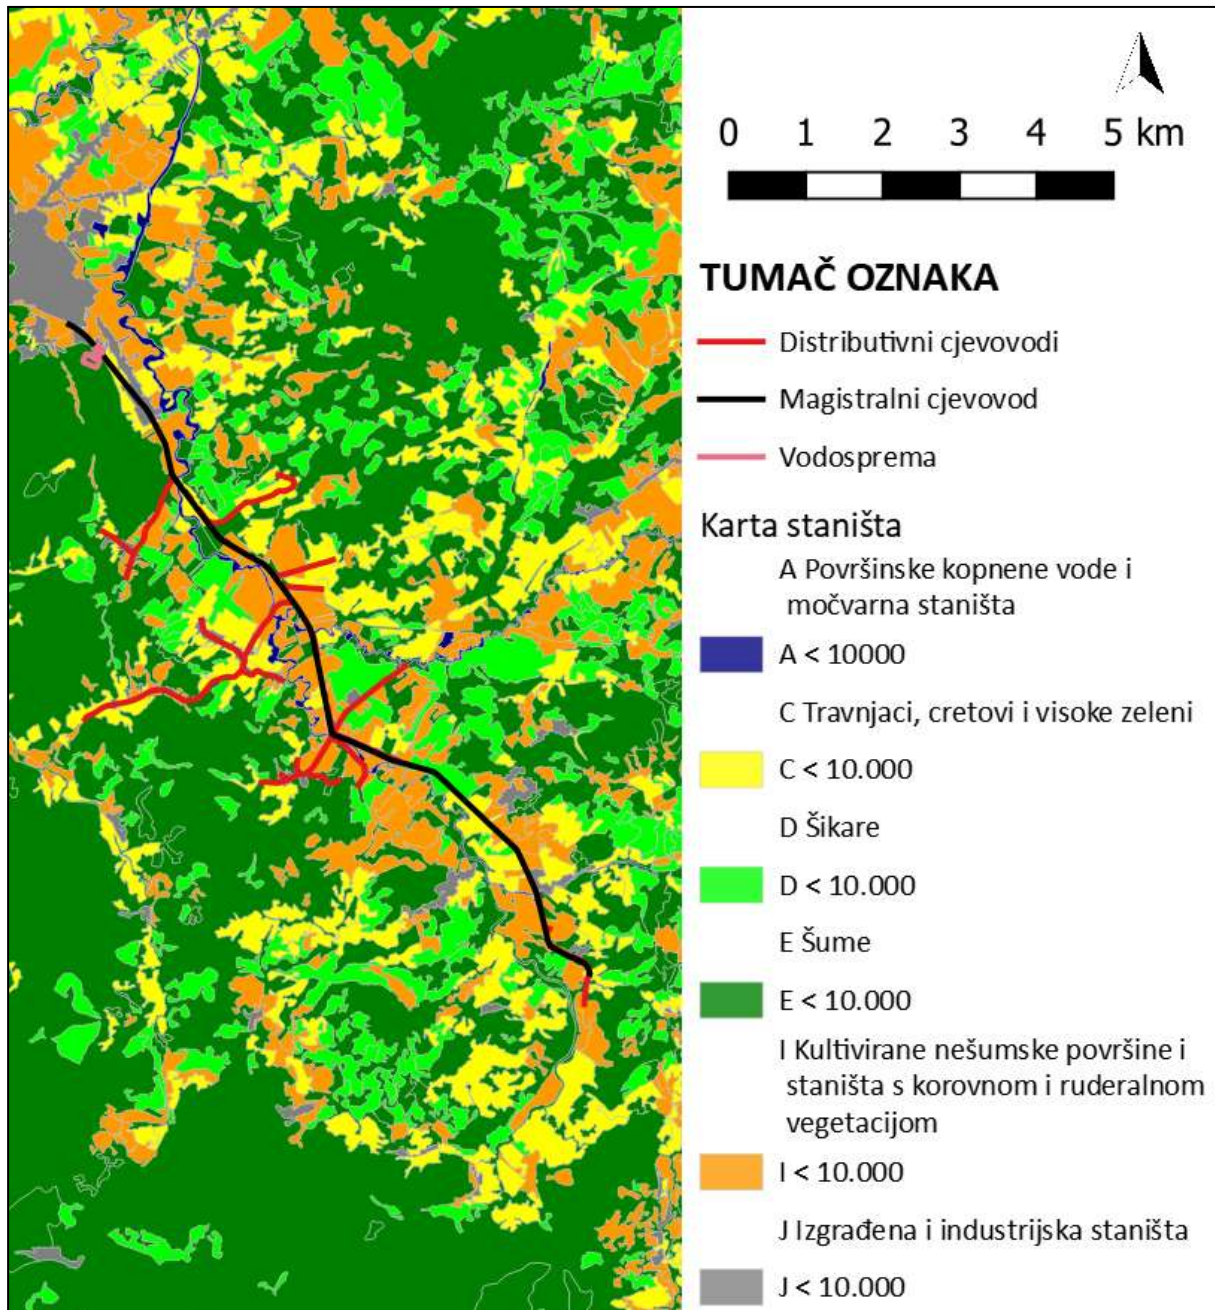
0 1 2 3 4 5 km

TUMAČ OZNAKA

Distributivni cjevovodi

Magistralni cjevovod

Vodosprema

Karta staništa

A Površinske kopnene vode i močvarna staništa

A < 10000

C Travnjaci, cretovi i visoke zeleni

C < 10.000

D Šikare

D < 10.000

E Šume

E < 10.000

I Kultivirane nešumske površine i staništa s korovnom i ruderalnom vegetacijom

I < 10.000

J Izgrađena i industrijska staništa

J < 10.000